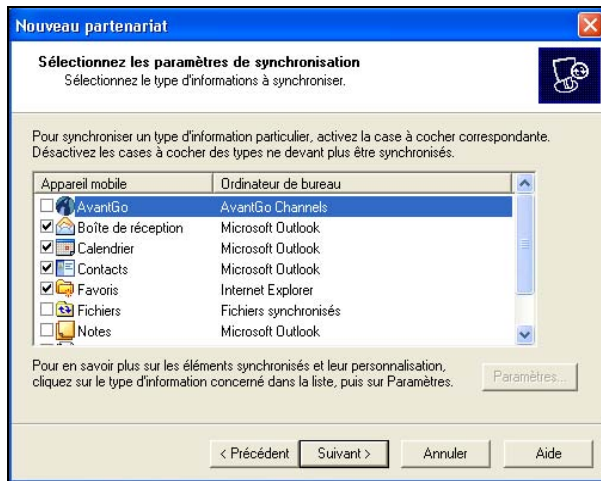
Nouveau partenariat

Sélectionnez les paramètres de synchronisation
Sélectionnez le type d'informations à synchroniser.

Pour synchroniser un type d'information particulier, activez la case à cocher correspondante. Désactivez les cases à cocher des types ne devant plus être synchronisés.

| Appareil mobile | Ordinateur de bureau |
|---|---|
| AvantGo | AvantGo Channels |
| Boîte de réception | Microsoft Outlook |
| Calendrier | Microsoft Outlook |
| Contacts | Microsoft Outlook |
| Favoris | Internet Explorer |
| Fichiers | Fichiers synchronisés |
| Notes | Microsoft Outlook |

Pour en savoir plus sur les éléments synchronisés et leur personnalisation, cliquez sur le type d'information concerné dans la liste, puis sur Paramètres.

Paramètres...

< Précédent
Suivant >
Annuler
Aide